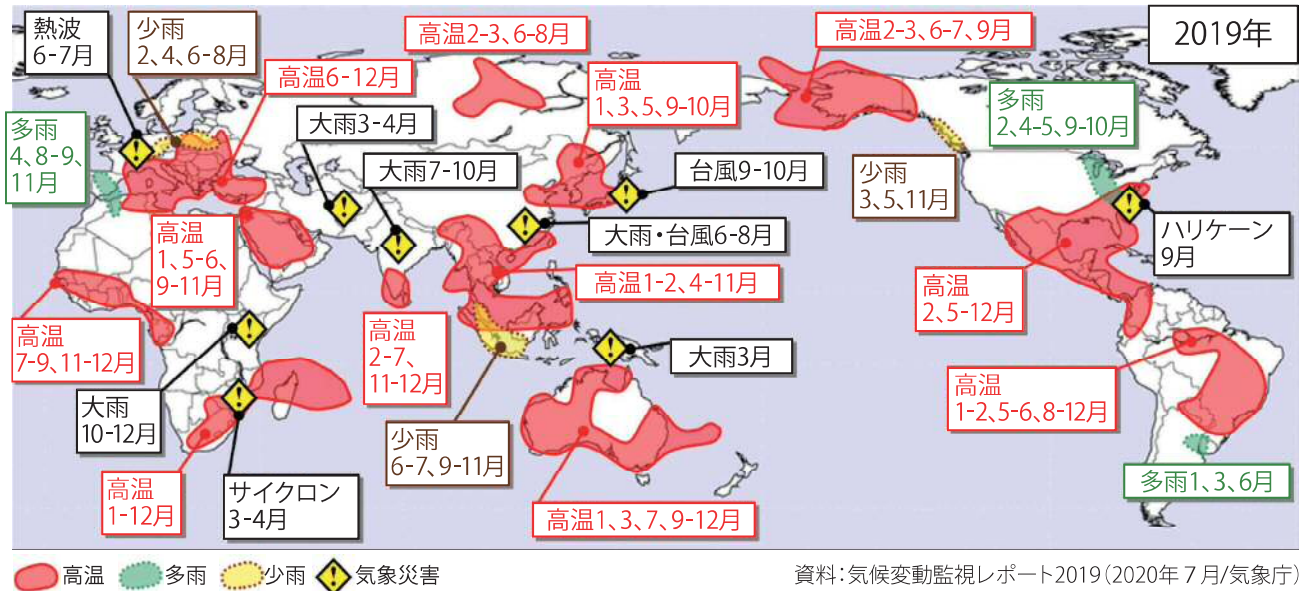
2019年

熱波
6-7月

少雨
2、4、6-8月

高温6-12月

高温2-3、6-8月

高温
1、3、5、9-10月

高温2-3、6-7、9月

多雨
2、4-5、9-10月

多雨
4、8-9、
11月

大雨3-4月

大雨7-10月

台風9-10月

少雨
3、5、11月

大雨・台風6-8月

ハリケーン
9月

高温
1、5-6、
9-11月

高温1-2、4-11月

高温
2、5-12月

高温
7-9、11-12月

高温
2-7、
11-12月

大雨3月

高温
1-2、5-6、8-12月

大雨
10-12月

少雨
6-7、9-11月

高温
1-12月

サイクロン
3-4月

高温1、3、7、9-12月

多雨1、3、6月

高温 多雨 少雨 気象災害

資料：気候変動監視レポート2019（2020年7月/気象庁）